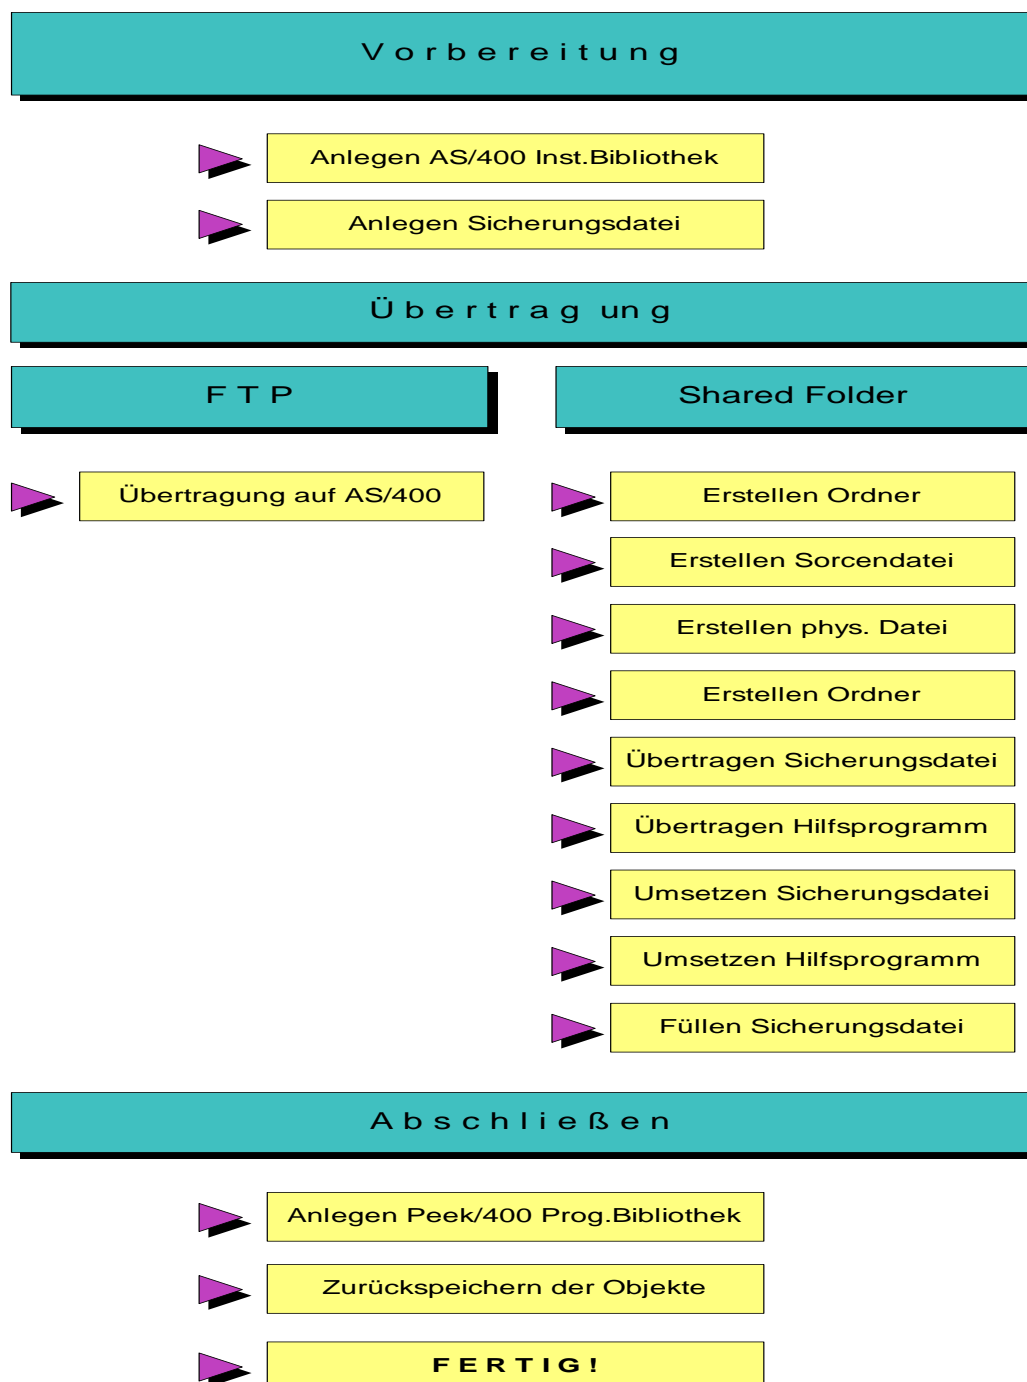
V o r b e r e i t u n g

Anlegen AS/400 Inst.Bibliothek

Anlegen Sicherungsdatei

Ü b e r t r a g un g

F T P

Shared Folder

Übertragung auf AS/400

Erstellen Ordner

Erstellen Sorcendatei

Erstellen phys. Datei

Erstellen Ordner

Übertragen Sicherungsdatei

Übertragen Hilfsprogramm

Umsetzen Sicherungsdatei

Umsetzen Hilfsprogramm

Füllen Sicherungsdatei

A b s c h l i e ß e n

Anlegen Peek/400 Prog.Bibliothek

Zurückspeichern der Objekte

F E R T I G !